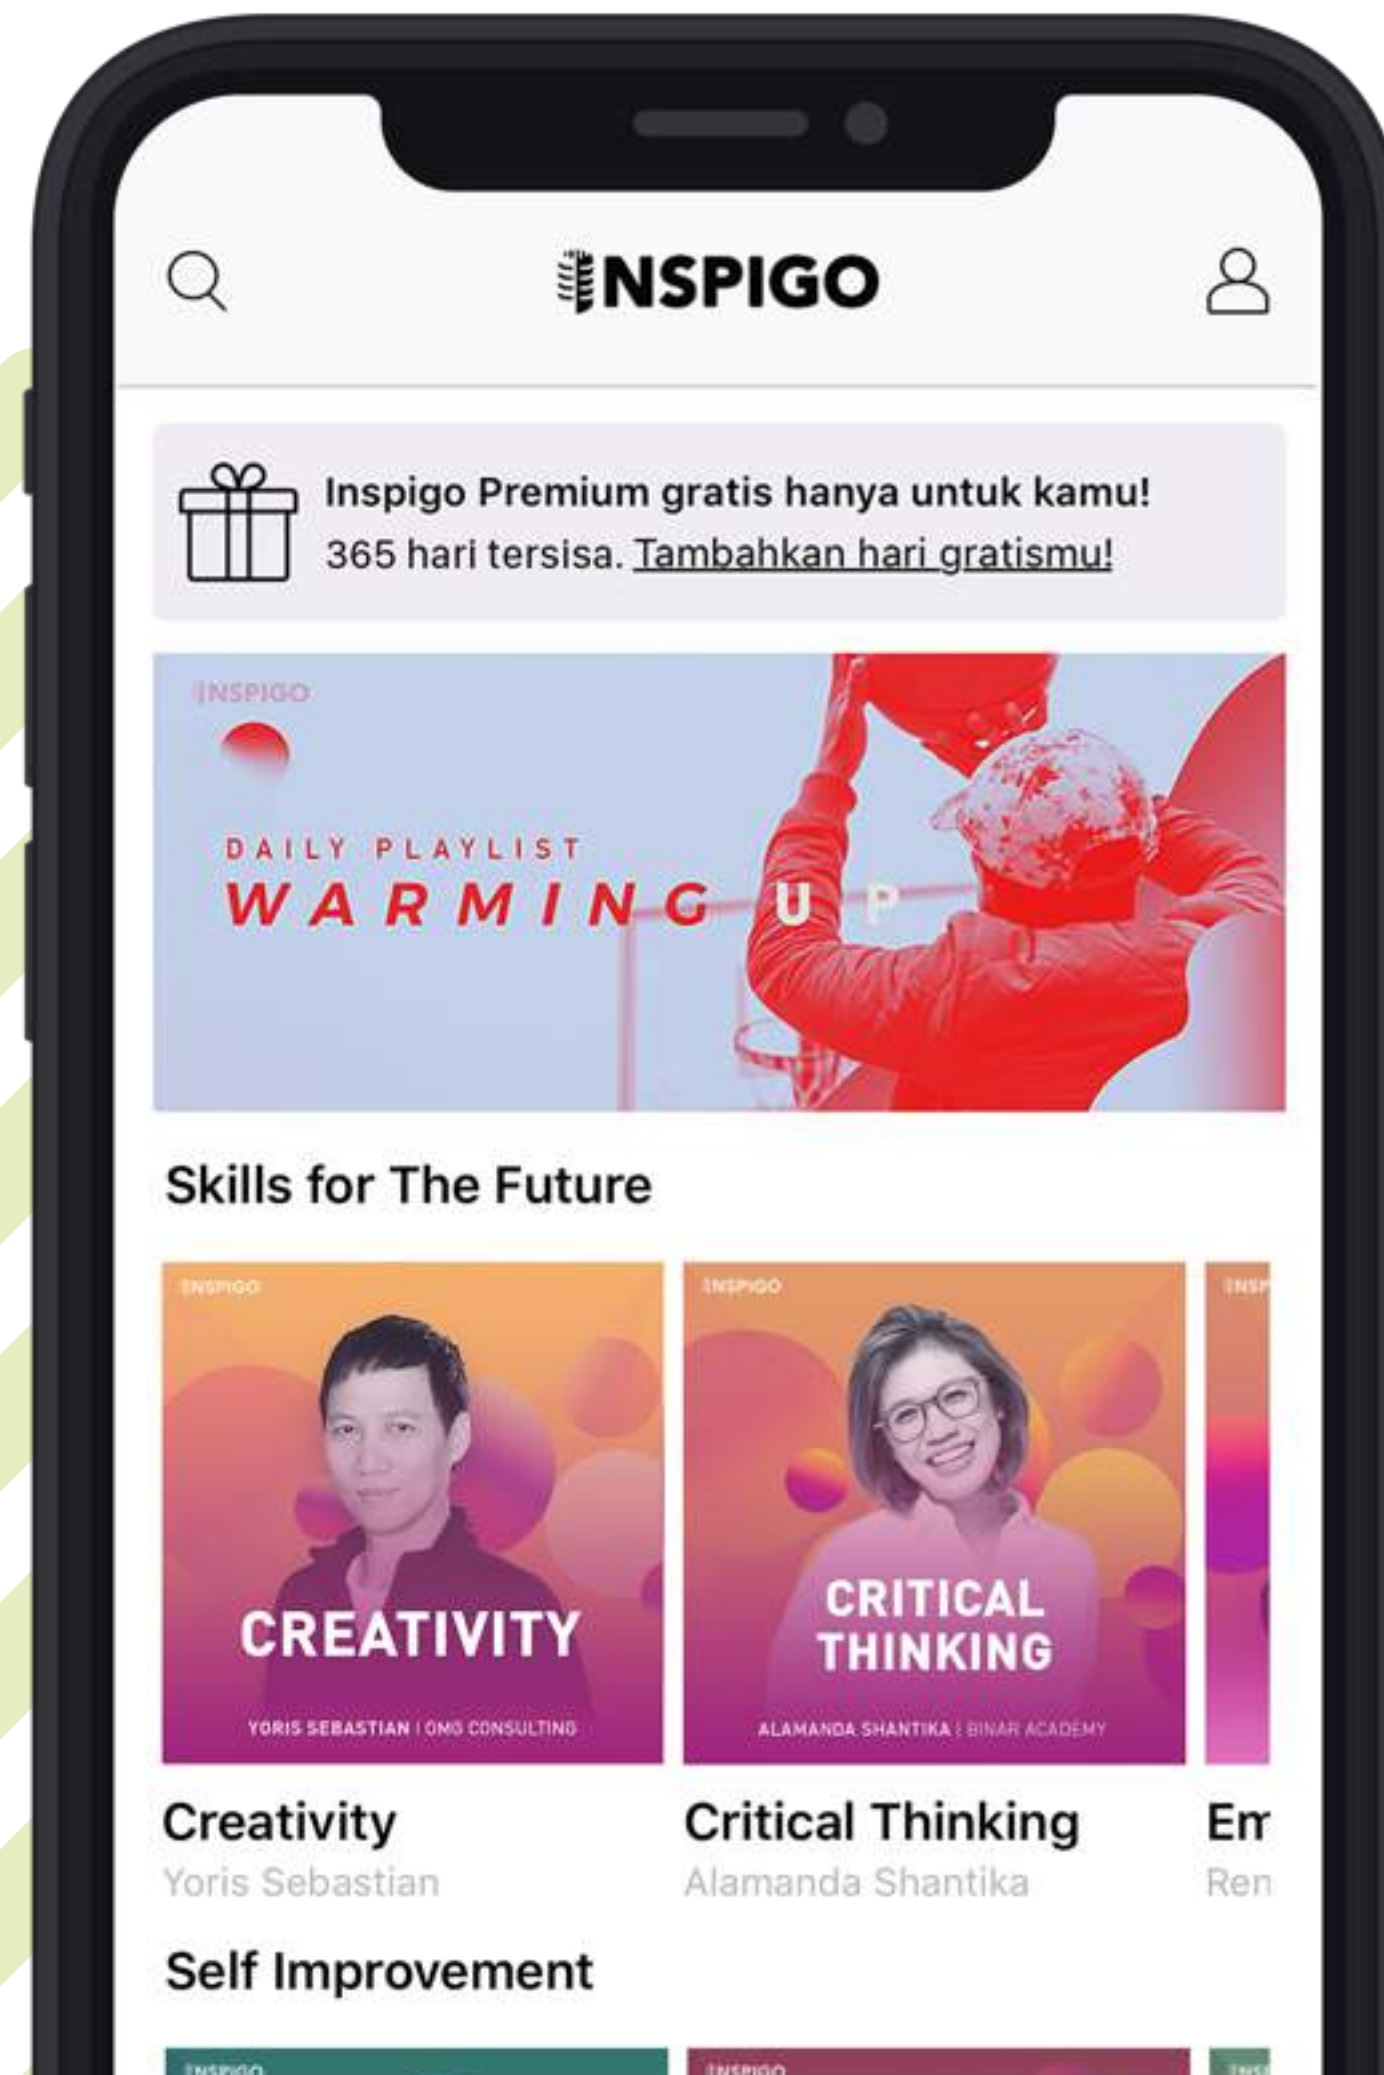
INSPIGO

Inspigo Premium gratis hanya untuk kamu!
365 hari tersisa. Tambahkan hari gratismu!

INSPIGO
DAILY PLAYLIST
WARMING UP

Skills for The Future

INSPIGO
CREATIVITY
YORIS SEBASTIAN | OMG CONSULTING

INSPIGO
CRITICAL THINKING
ALAMANDA SHANTIKA | BINAR ACADEMY

INSP

Creativity
Yoris Sebastian

Critical Thinking
Alamanda Shantika

Em
Ren

Self Improvement

INSPIGO
INSPIGO
INS